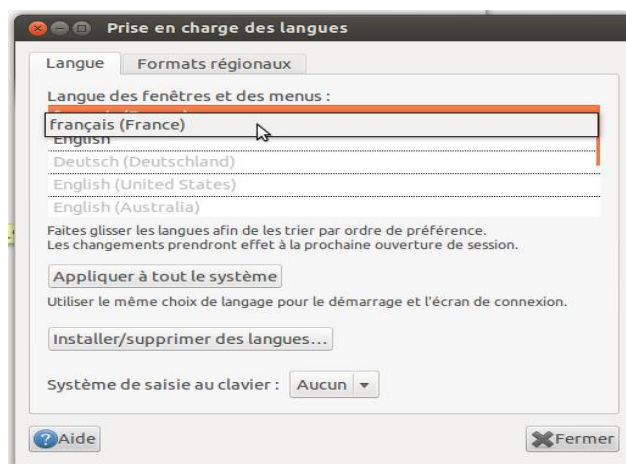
Prise en charge des langues

Langue | Formats régionaux

Langue des fenêtres et des menus :

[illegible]

français (France)

English

Deutsch (Deutschland)

English (United States)

English (Australia)

Faites glisser les langues afin de les trier par ordre de préférence. Les changements prendront effet à la prochaine ouverture de session.

Appliquer à tout le système

Utiliser le même choix de langage pour le démarrage et l'écran de connexion.

Installer/supprimer des langues...

Système de saisie au clavier : Aucun

Aide

Fermer